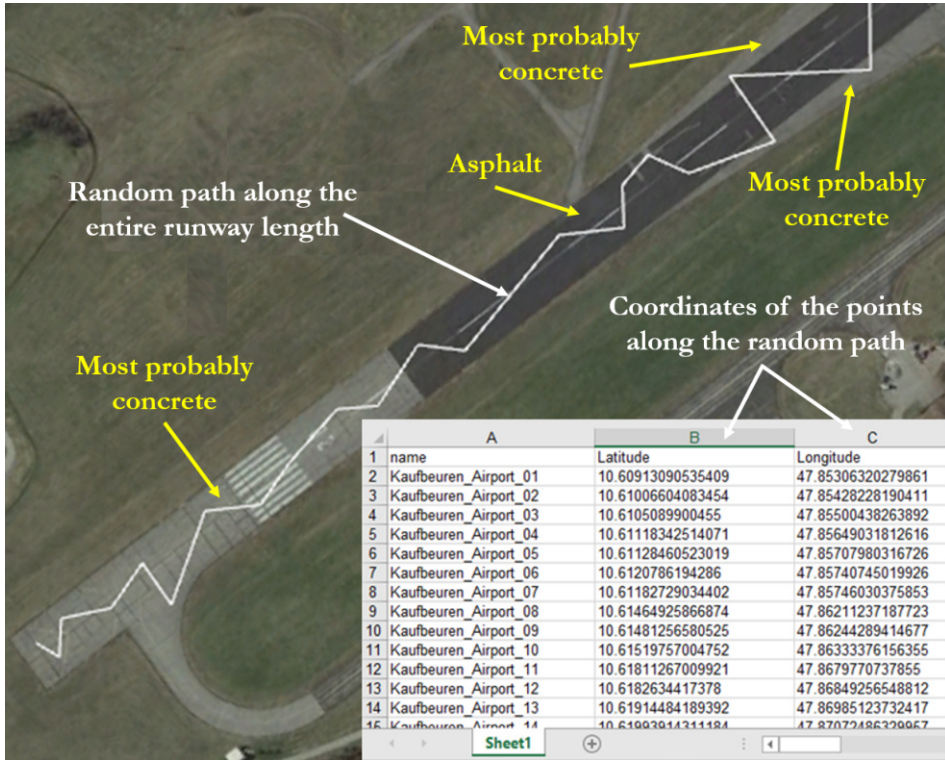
Most probably concrete

Asphalt

Most probably concrete

Random path along the entire runway length

Coordinates of the points along the random path

Most probably concrete

| | A | B | C |
|---|---|---|---|
| 1 | name | Latitude | Longitude |
| 2 | Kaufbeuren_Airport_01 | 10.60913090535409 | 47.85306320279861 |
| 3 | Kaufbeuren_Airport_02 | 10.61006604083454 | 47.85428228190411 |
| 4 | Kaufbeuren_Airport_03 | 10.6105089900455 | 47.85500438263892 |
| 5 | Kaufbeuren_Airport_04 | 10.61118342514071 | 47.85649031812616 |
| 6 | Kaufbeuren_Airport_05 | 10.61128460523019 | 47.85707980316726 |
| 7 | Kaufbeuren_Airport_06 | 10.6120786194286 | 47.85740745019926 |
| 8 | Kaufbeuren_Airport_07 | 10.61182729034402 | 47.85746030375853 |
| 9 | Kaufbeuren_Airport_08 | 10.61464925866874 | 47.86211237187723 |
| 10 | Kaufbeuren_Airport_09 | 10.61481256580525 | 47.86244289414677 |
| 11 | Kaufbeuren_Airport_10 | 10.61519757004752 | 47.86333376156355 |
| 12 | Kaufbeuren_Airport_11 | 10.61811267009921 | 47.8679770737855 |
| 13 | Kaufbeuren_Airport_12 | 10.6182634417378 | 47.86849256548812 |
| 14 | Kaufbeuren_Airport_13 | 10.61914484189392 | 47.86985123732417 |
| 15 | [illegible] | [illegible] | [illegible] |

Sheet1